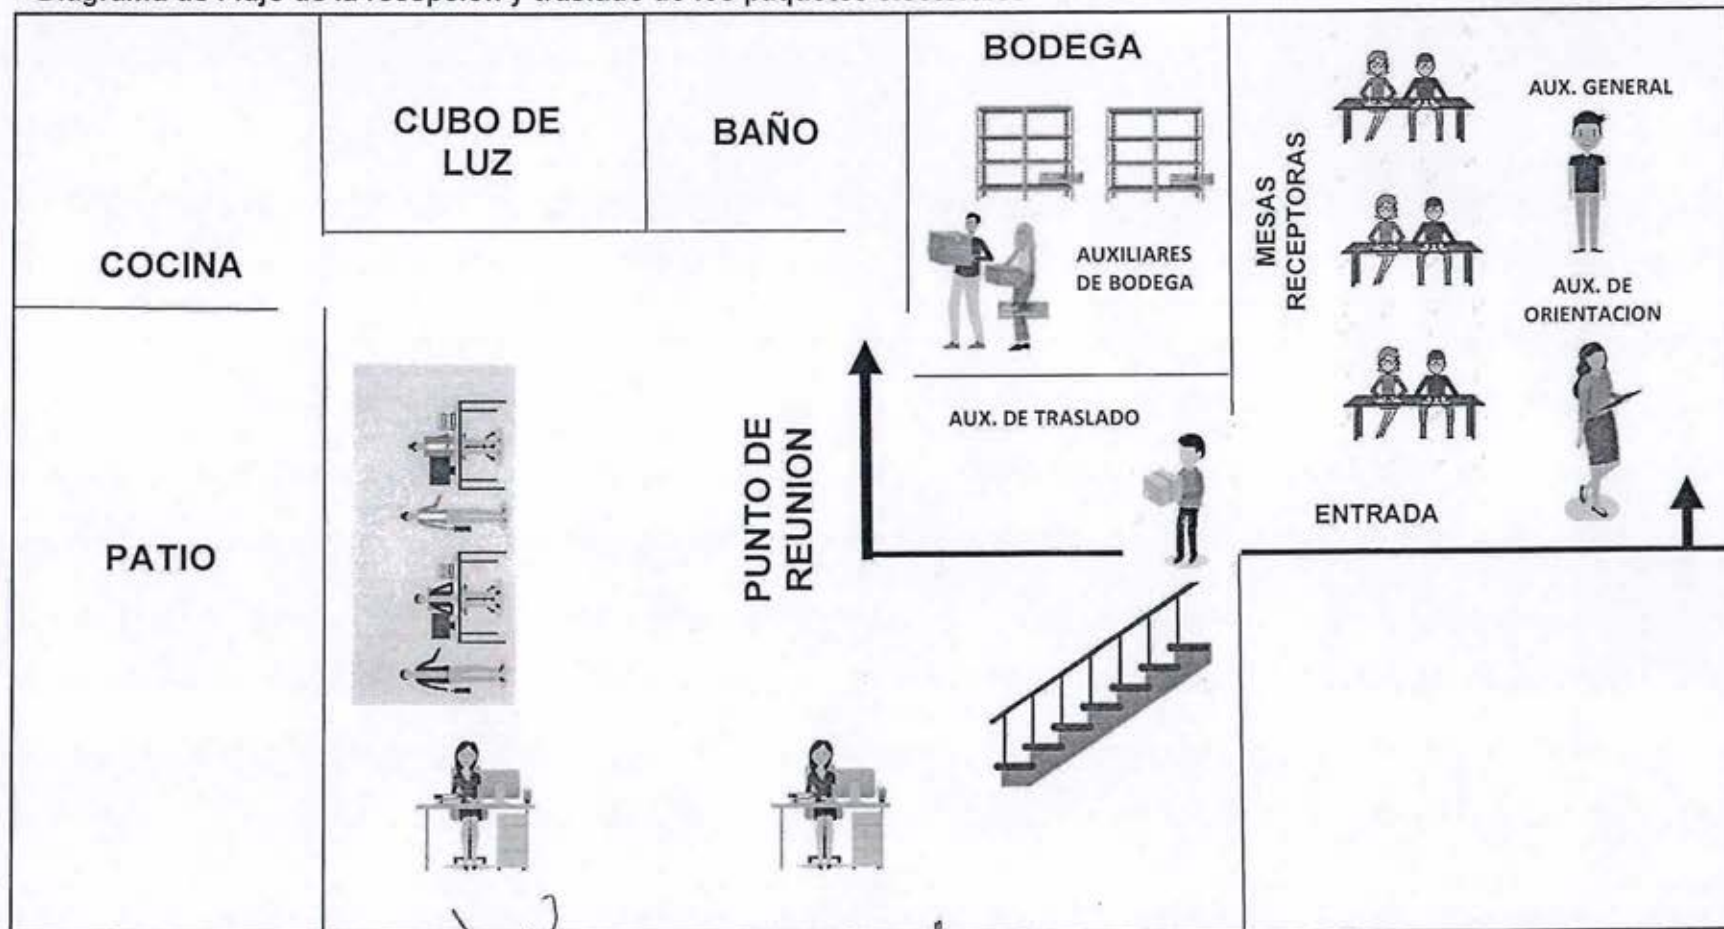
Diagrama de Flujo de la recepción y traslado de los paquetes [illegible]

BODEGA

CUBO DE LUZ

BAÑO

MESAS RECEPTORAS

AUX. GENERAL

COCINA

AUXILIARES DE BODEGA

AUX. DE ORIENTACION

AUX. DE TRASLADO

PUNTO DE REUNION

ENTRADA

PATIO